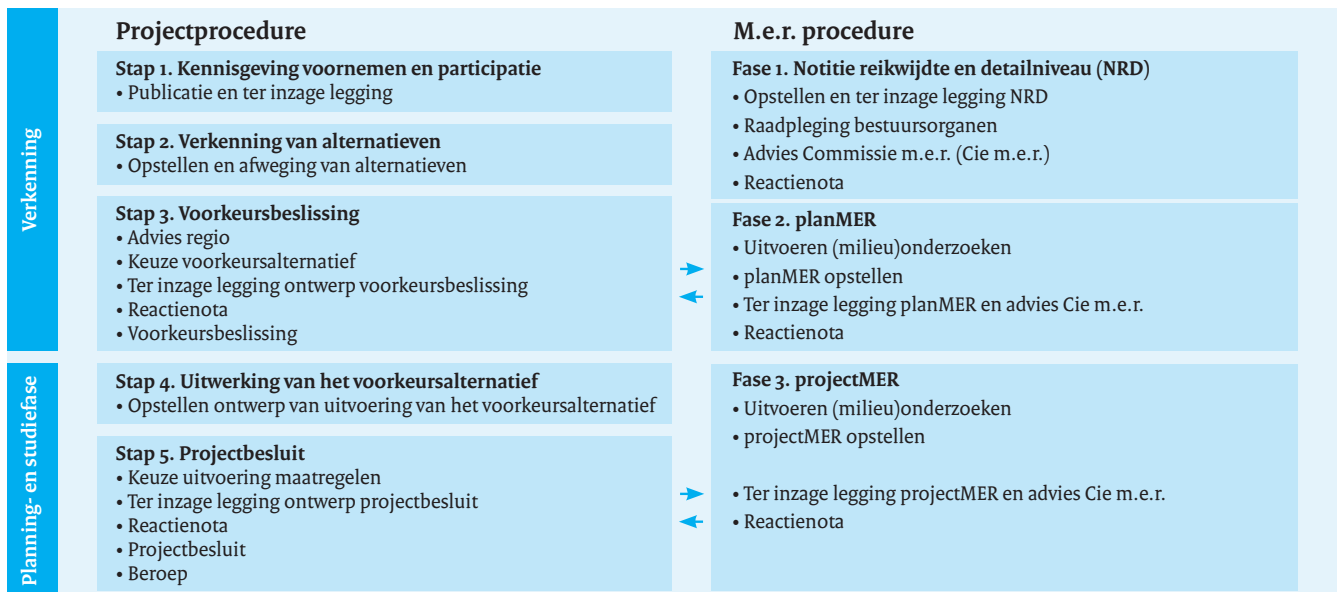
Verkenning

Planning- en studiefase

Projectprocedure

Stap 1. Kennisgeving voornemen en participatie
• Publicatie en ter inzage legging

Stap 2. Verkenning van alternatieven
• Opstellen en afweging van alternatieven

Stap 3. Voorkeursbeslissing
• Advies regio
• Keuze voorkeursalternatief
• Ter inzage legging ontwerp voorkeursbeslissing
• Reactienota
• Voorkeursbeslissing

Stap 4. Uitwerking van het voorkeursalternatief
• Opstellen ontwerp van uitvoering van het voorkeursalternatief

Stap 5. Projectbesluit
• Keuze uitvoering maatregelen
• Ter inzage legging ontwerp projectbesluit
• Reactienota
• Projectbesluit
• Beroep

M.e.r. procedure

Fase 1. Notitie reikwijdte en detailniveau (NRD)
• Opstellen en ter inzage legging NRD
• Raadpleging bestuursorganen
• Advies Commissie m.e.r. (Cie m.e.r.)
• Reactienota

Fase 2. planMER
• Uitvoeren (milieu)onderzoeken
• planMER opstellen
• Ter inzage legging planMER en advies Cie m.e.r.
• Reactienota

Fase 3. projectMER
• Uitvoeren (milieu)onderzoeken
• projectMER opstellen
• Ter inzage legging projectMER en advies Cie m.e.r.
• Reactienota